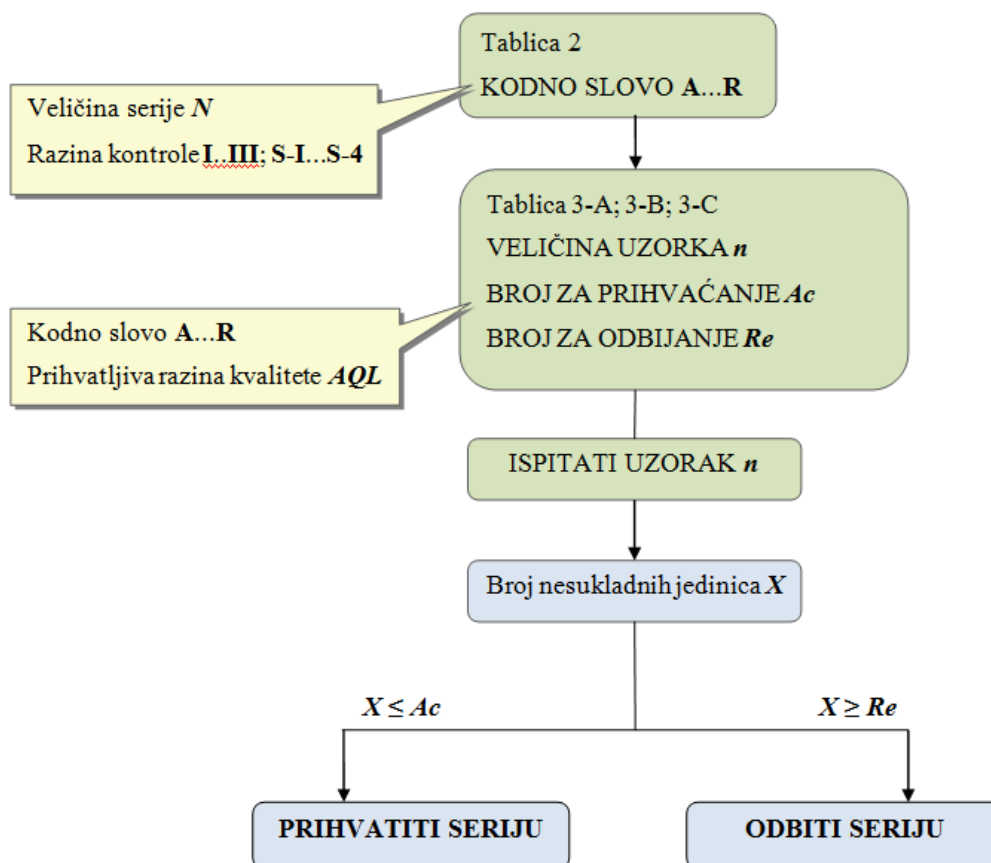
Tablica 2
KODNO SLOVO A...R

Veličina serije $N$
Razina kontrole I..III; S-I...S-4

Tablica 3-A; 3-B; 3-C
VELIČINA UZORKA $n$
BROJ ZA PRIHVAĆANJE $Ac$
BROJ ZA ODBIJANJE $Re$

Kodno slovo A...R
Prihvatljiva razina kvalitete $AQL$

ISPITATI UZORAK $n$

Broj nesukladnih jedinica $X$

$X \leq Ac$

$X \geq Re$

PRIHVATITI SERIJU

ODBITI SERIJU